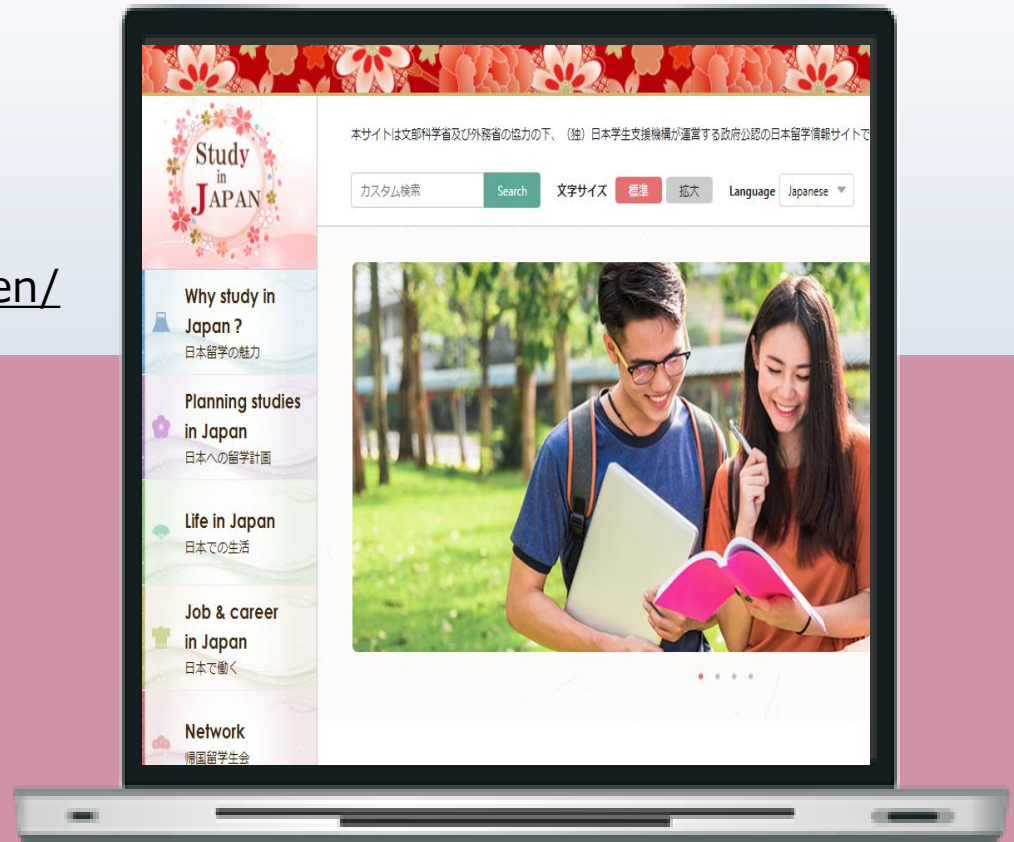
en/

Study in JAPAN

本サイトは文部科学省及び外務省の協力の下、（独）日本学生支援機構が運営する政府公認の日本留学情報サイトで

カスタム検索

Search

文字サイズ 標準 拡大

Language Japanese

Why study in Japan ?
日本留学の魅力

Planning studies in Japan
日本への留学計画

Life in Japan
日本での生活

Job & career in Japan
日本で働く

Network
帰国留学生会